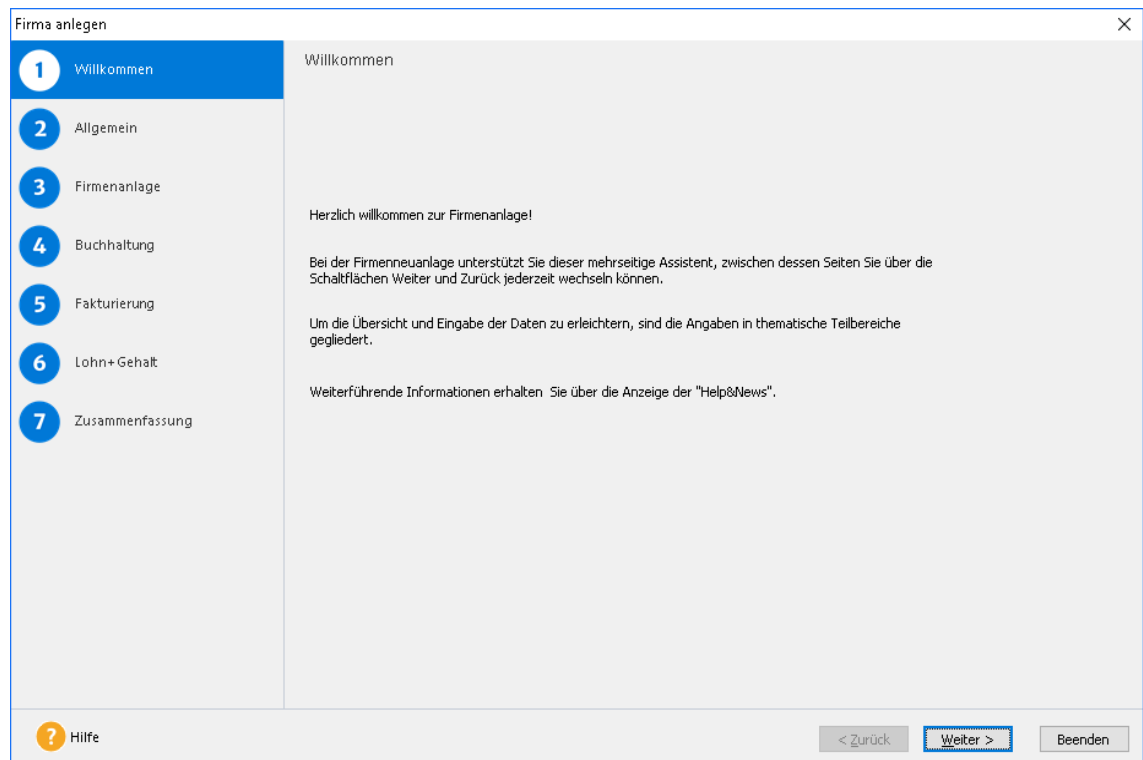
Firma anlegen

×

1 Willkommen

2 Allgemein

3 Firmenanlage

4 Buchhaltung

5 Fakturierung

6 Lohn+Gehalt

7 Zusammenfassung

Willkommen

Herzlich willkommen zur Firmenanlage!

Bei der Firmenneuanlage unterstützt Sie dieser mehrseitige Assistent, zwischen dessen Seiten Sie über die Schaltflächen Weiter und Zurück jederzeit wechseln können.

Um die Übersicht und Eingabe der Daten zu erleichtern, sind die Angaben in thematische Teilbereiche gegliedert.

Weiterführende Informationen erhalten Sie über die Anzeige der "Help&News".

? Hilfe

< Zurück

Weiter >

Beenden